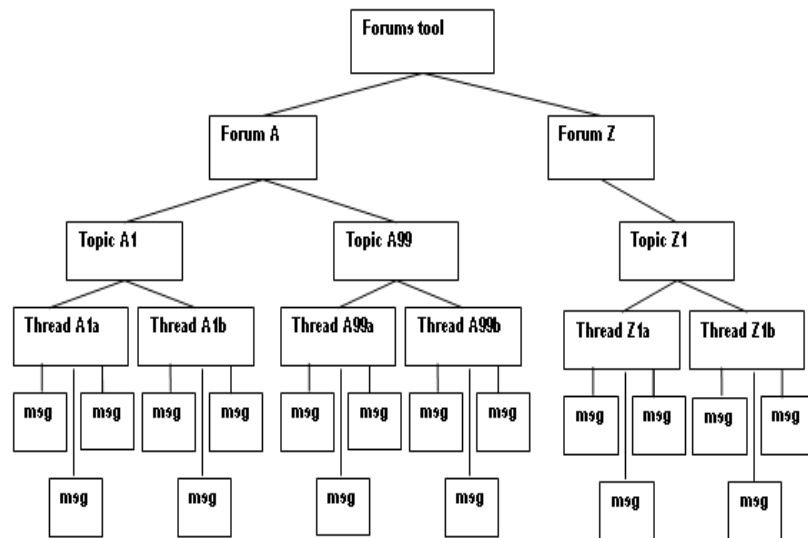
Forums tool

Forum A

Forum Z

Topic A1

Topic A99

Topic Z1

Thread A1a

Thread A1b

Thread A99a

Thread A99b

Thread Z1a

Thread Z1b

msg

msg

msg

msg

msg

msg

msg

msg

msg

msg

msg

msg

msg

msg

msg

msg

msg

msg